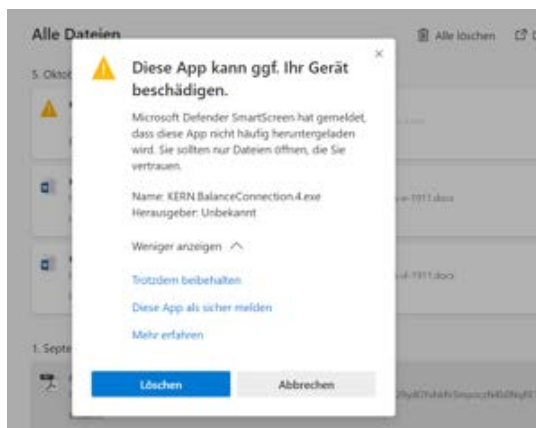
Alle Dateien

Alle löschen

5. Oktob

-e-1911.docx

-d-1911.docx

1. Septe

Diese App kann ggf. Ihr Gerät beschädigen.

Microsoft Defender SmartScreen hat gemeldet, dass diese App nicht häufig heruntergeladen wird. Sie sollten nur Dateien öffnen, die Sie vertrauen.

Name: KERN.BalanceConnection.4.exe
Herausgeber: Unbekannt

Weniger anzeigen

Trotzdem beibehalten

Diese App als sicher melden

Mehr erfahren

Löschen

Abbrechen